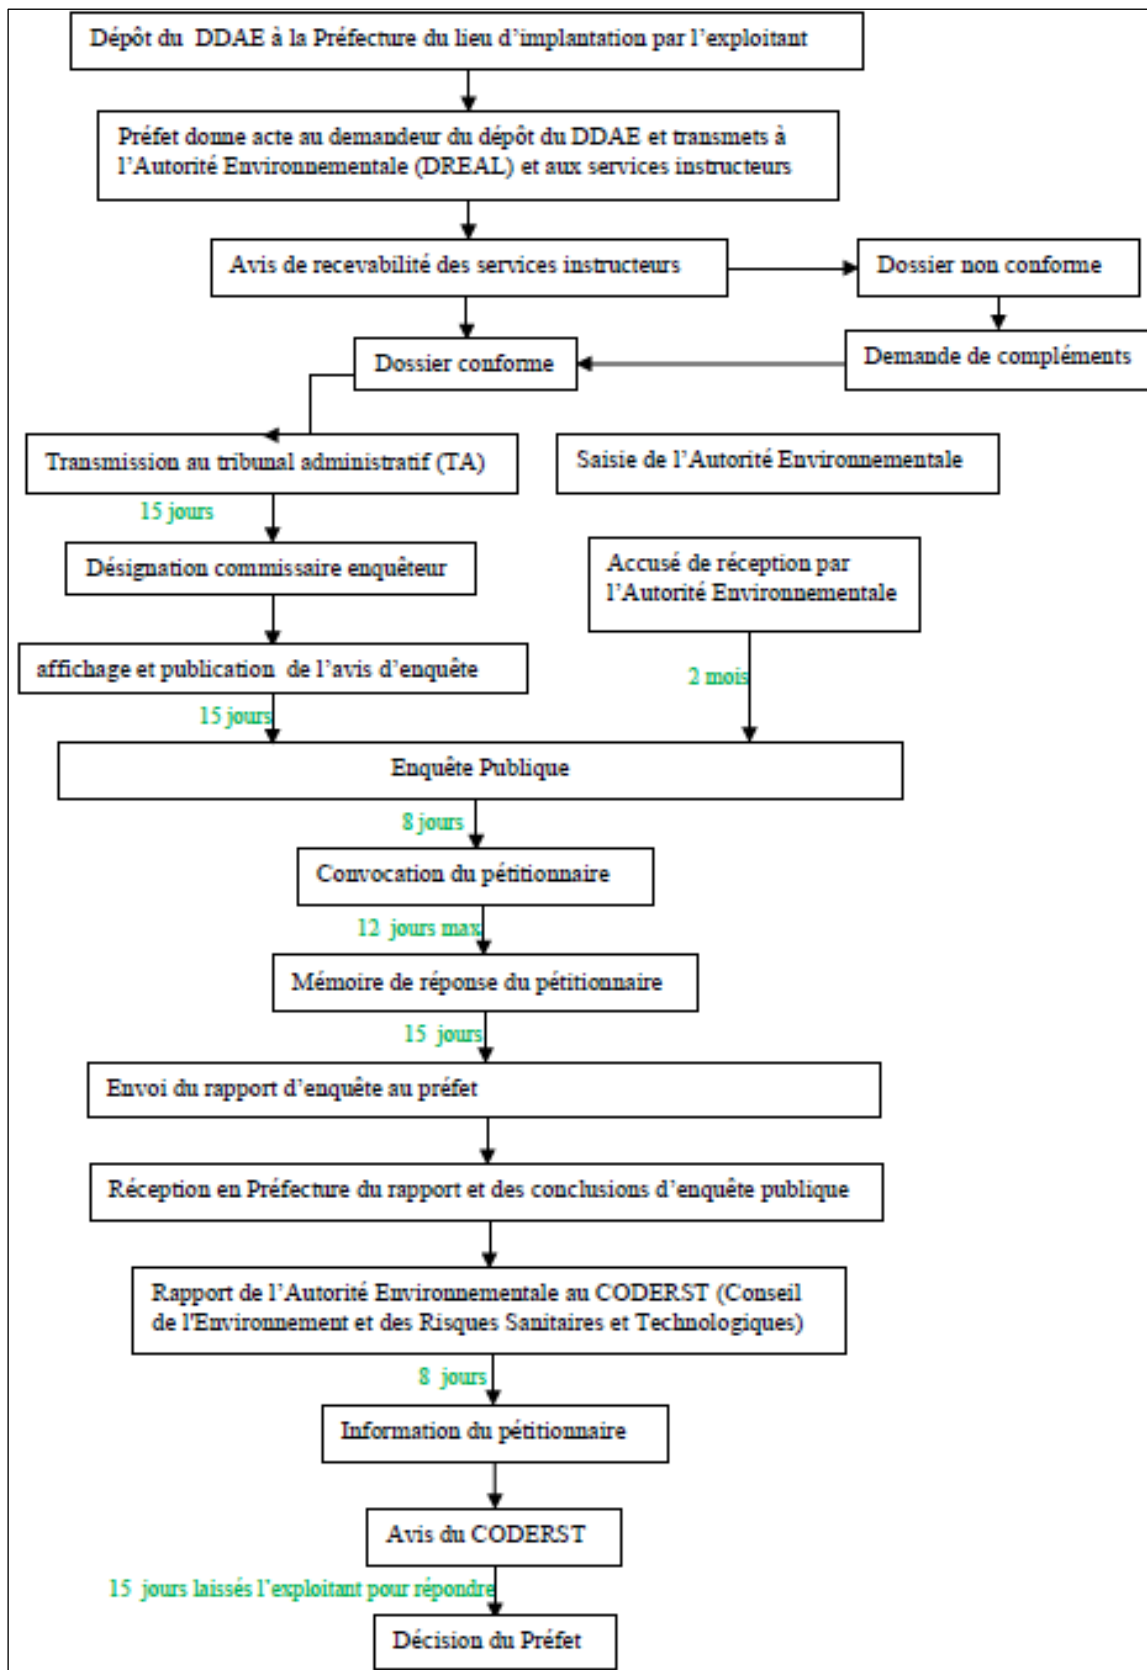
Dépôt du DDAE à la Préfecture du lieu d'implantation par l'exploitant

Préfet donne acte au demandeur du dépôt du DDAE et transmets à l'Autorité Environnementale (DREAL) et aux services instructeurs

Avis de recevabilité des services instructeurs

Dossier non conforme

Demande de compléments

Dossier conforme

Transmission au tribunal administratif (TA)

Saisie de l'Autorité Environnementale

15 jours

Désignation commissaire enquêteur

Accusé de réception par l'Autorité Environnementale

affichage et publication de l'avis d'enquête

2 mois

15 jours

Enquête Publique

8 jours

Convocation du pétitionnaire

12 jours max

Mémoire de réponse du pétitionnaire

15 jours

Envoi du rapport d'enquête au préfet

Réception en Préfecture du rapport et des conclusions d'enquête publique

Rapport de l'Autorité Environnementale au CODERST (Conseil de l'Environnement et des Risques Sanitaires et Technologiques)

8 jours

Information du pétitionnaire

Avis du CODERST

15 jours laissés l'exploitant pour répondre

Décision du Préfet